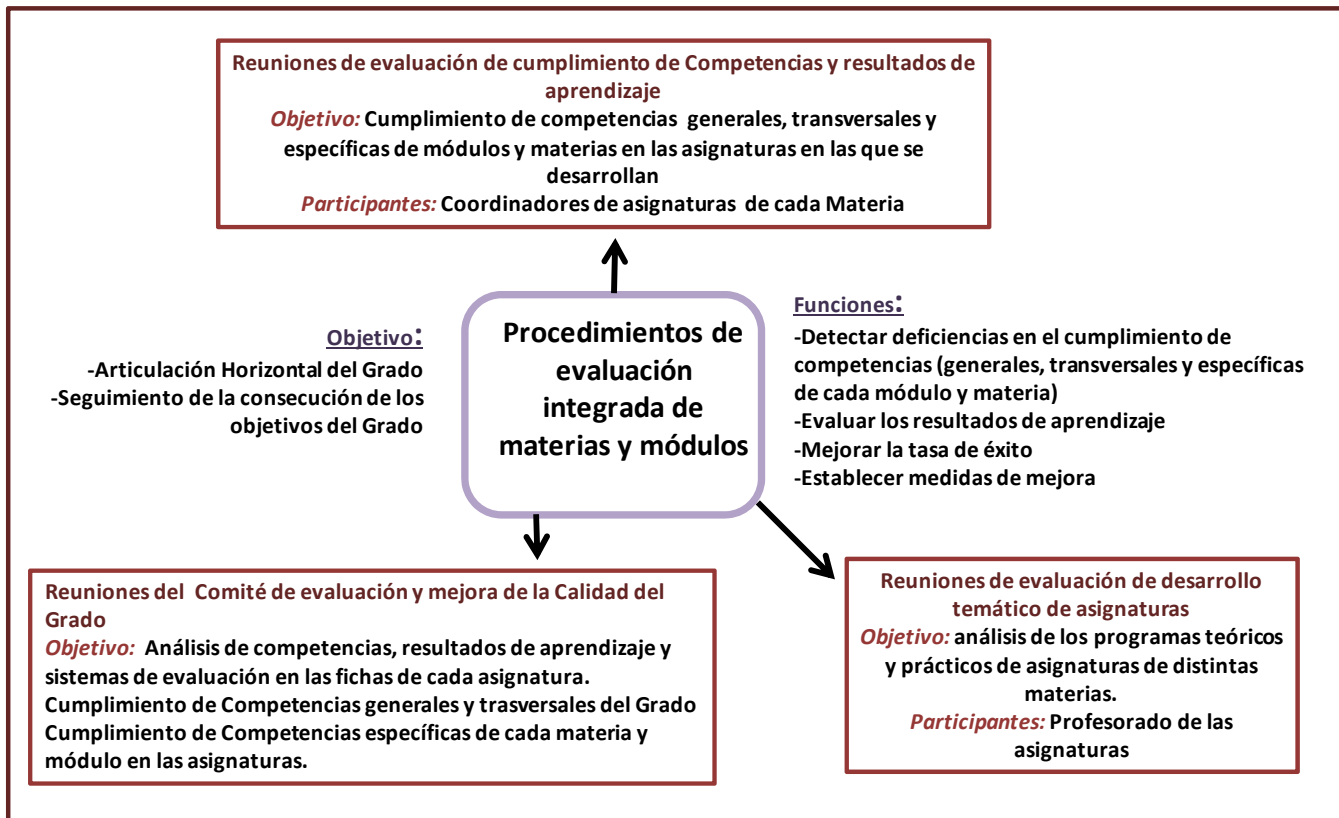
Reuniones de evaluación de cumplimiento de Competencias y resultados de aprendizaje
Objetivo: Cumplimiento de competencias generales, transversales y específicas de módulos y materias en las asignaturas en las que se desarrollan
Participantes: Coordinadores de asignaturas de cada Materia

Objetivo:
-Articulación Horizontal del Grado
-Seguimiento de la consecución de los objetivos del Grado

Procedimientos de evaluación integrada de materias y módulos

Funciones:
-Detectar deficiencias en el cumplimiento de competencias (generales, transversales y específicas de cada módulo y materia)
-Evaluar los resultados de aprendizaje
-Mejorar la tasa de éxito
-Establecer medidas de mejora

Reuniones del Comité de evaluación y mejora de la Calidad del Grado
Objetivo: Análisis de competencias, resultados de aprendizaje y sistemas de evaluación en las fichas de cada asignatura.
Cumplimiento de Competencias generales y trasversales del Grado
Cumplimiento de Competencias específicas de cada materia y módulo en las asignaturas.

Reuniones de evaluación de desarrollo temático de asignaturas
Objetivo: análisis de los programas teóricos y prácticos de asignaturas de distintas materias.
Participantes: Profesorado de las asignaturas